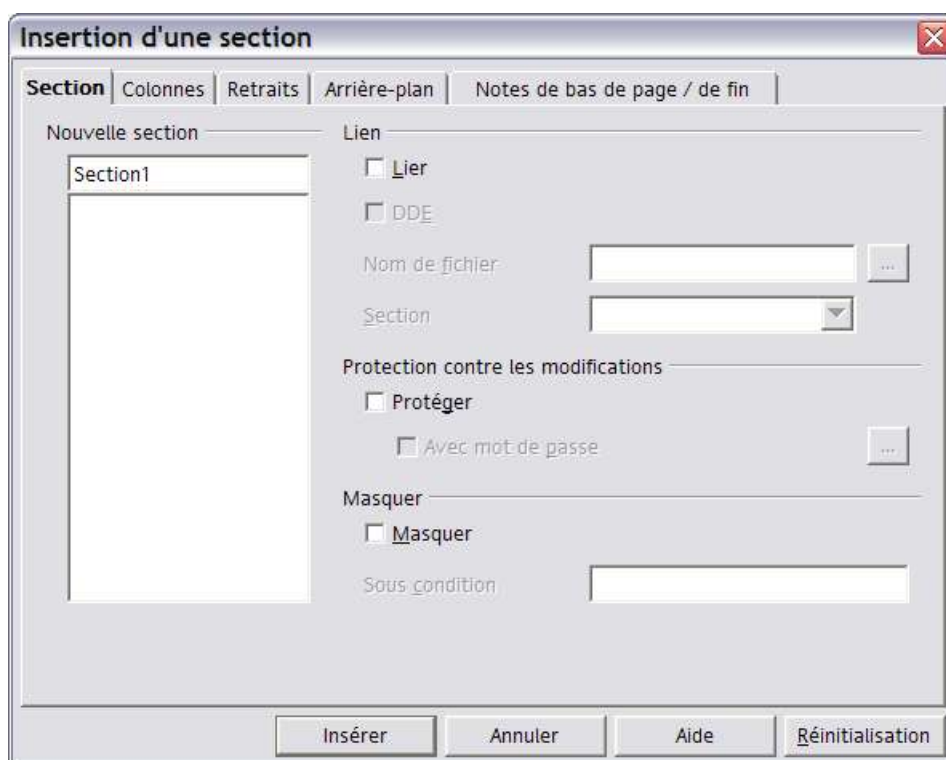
Insertion d'une section

Section | Colonnes | Retraits | Arrière-plan | Notes de bas de page / de fin

Nouvelle section

Section1

Lien

Lier

DDE

Nom de fichier

...

Section

Protection contre les modifications

Protéger

Avec mot de passe

...

Masquer

Masquer

Sous condition

Insérer | Annuler | Aide | Réinitialisation